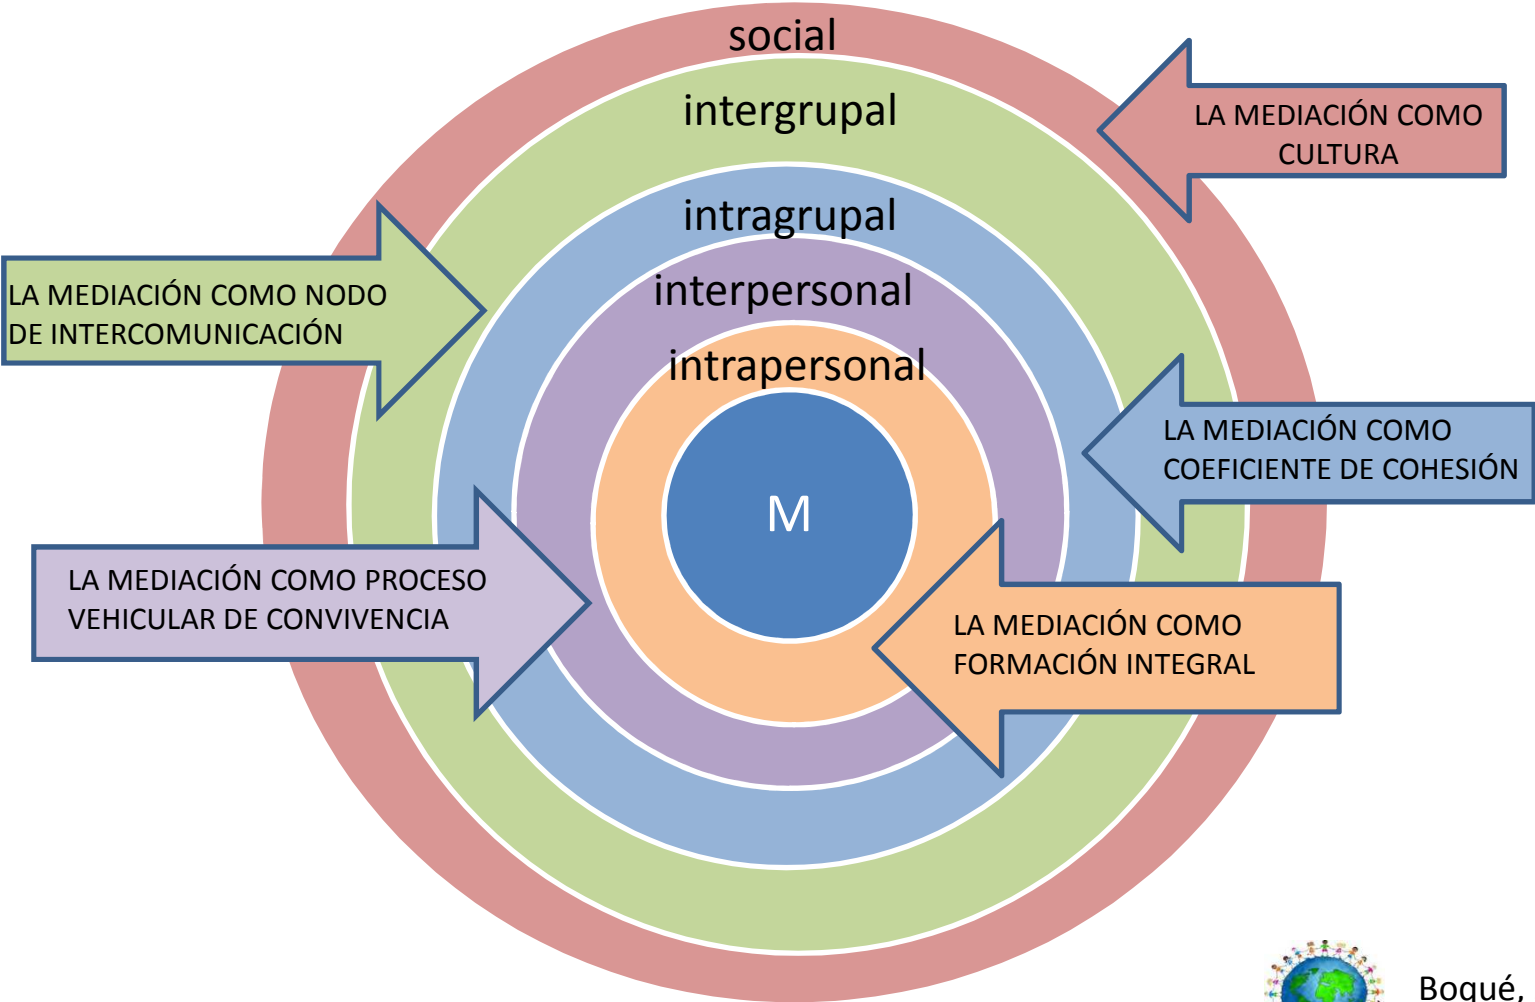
social

intergrupal

intragrupal

interpersonal

intrapersonal

M

LA MEDIACIÓN COMO CULTURA

LA MEDIACIÓN COMO NODO DE INTERCOMUNICACIÓN

LA MEDIACIÓN COMO COEFICIENTE DE COHESIÓN

LA MEDIACIÓN COMO PROCESO VEHICULAR DE CONVIVENCIA

LA MEDIACIÓN COMO FORMACIÓN INTEGRAL

Boqué,